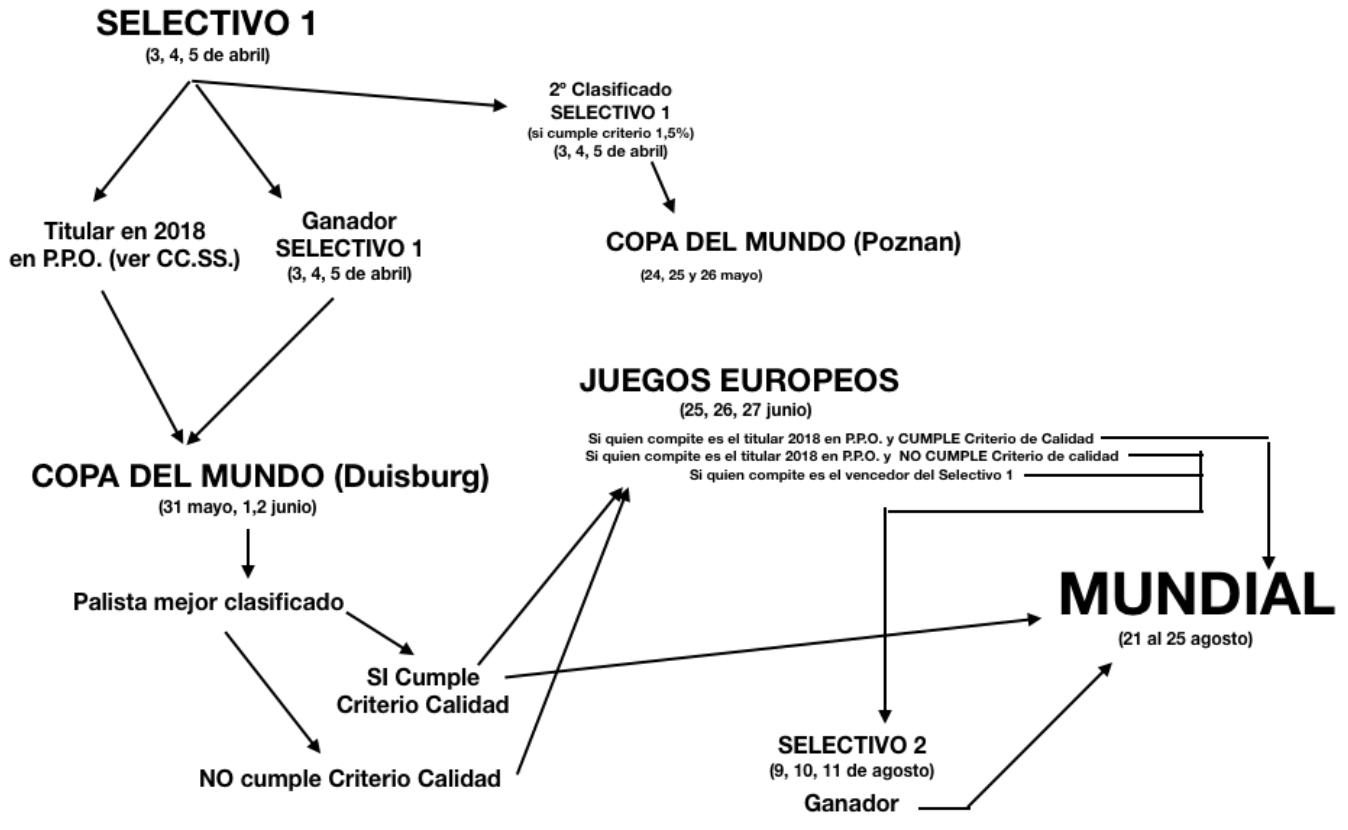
SELECTIVO 1
(3, 4, 5 de abril)

2º Clasificado
SELECTIVO 1
(si cumple criterio 1,5%)
(3, 4, 5 de abril)

Titular en 2018
en P.P.O. (ver CC.SS.)

Ganador
SELECTIVO 1
(3, 4, 5 de abril)

COPA DEL MUNDO (Poznan)
(24, 25 y 26 mayo)

JUEGOS EUROPEOS
(25, 26, 27 junio)
Si quien compite es el titular 2018 en P.P.O. y CUMPLE Criterio de Calidad
Si quien compite es el titular 2018 en P.P.O. y NO CUMPLE Criterio de calidad
Si quien compite es el vencedor del Selectivo 1

COPA DEL MUNDO (Duisburg)
(31 mayo, 1,2 junio)

Palista mejor clasificado

SI Cumple
Criterio Calidad

NO cumple Criterio Calidad

MUNDIAL
(21 al 25 agosto)

SELECTIVO 2
(9, 10, 11 de agosto)
Ganador